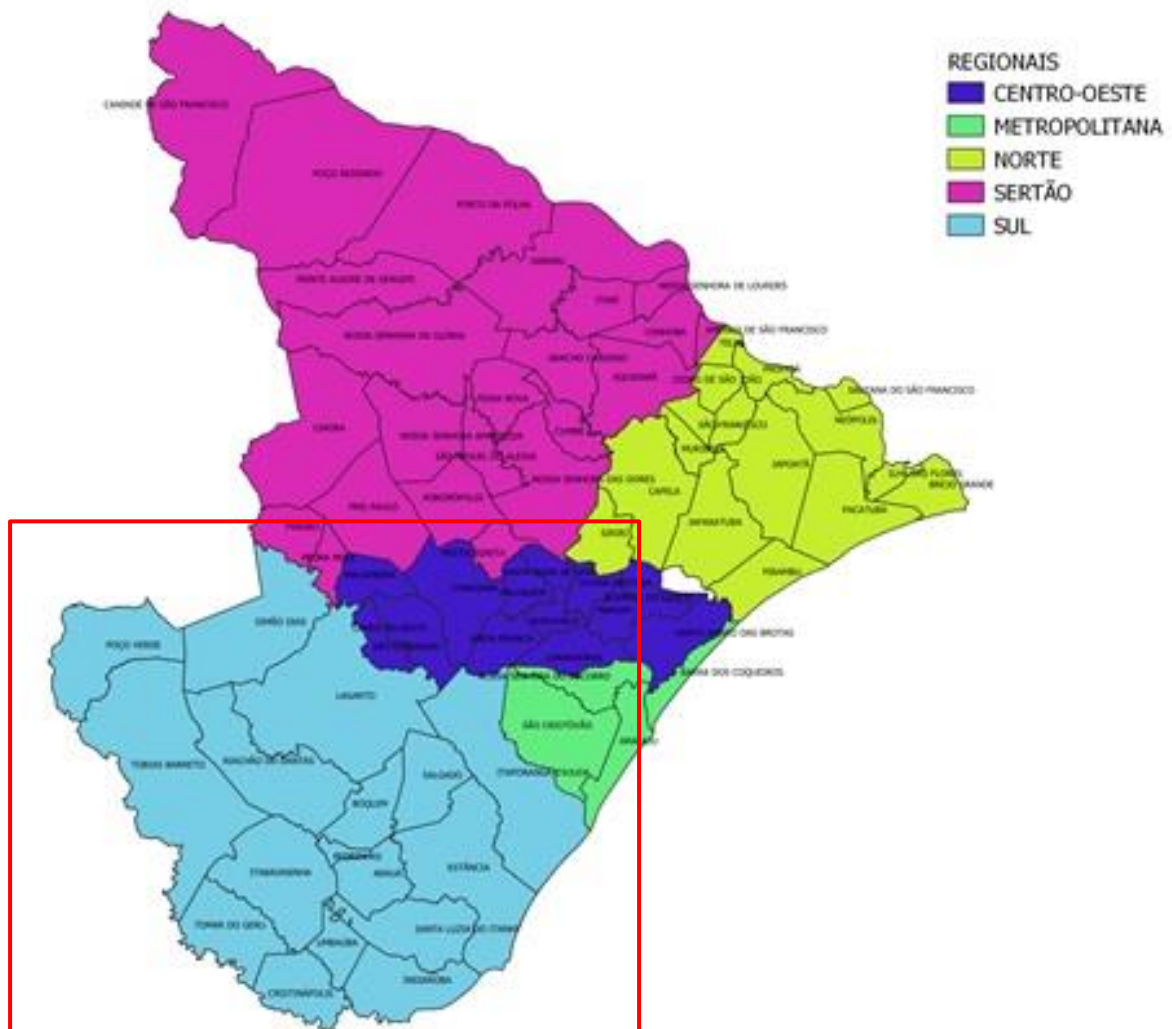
REGIONAIS
CENTRO-OESTE
METROPOLITANA
NORTE
SERTÃO
SUL

CANINDÉ DE SÃO FRANCISCO
POÇO REDONDO
PORTO DA FOLHA
MONTE ALEGRE DE SERGIPE
GARARU
ITABI
NOSSA SENHORA DE LOURDES
NOSSA SENHORA DA GLÓRIA
CANHOBA
AMPARO DE SÃO FRANCISCO
TELHA
RIACHO SANTO
AQUIDABÃ
CEDRO DE SÃO JOÃO
PROPRIÁ
BREJO GRANDE
NEÓPOLIS
FEIRA NOVA
CARIRA
NOSSA SENHORA APARECIDA
GRACHO CARDOSO
CUMBE
SÃO FRANCISCO
MALHADA DOS BOIS
JAPOATÃ
ILHA DAS FLORES
PACATUBA
CAPELA
JAPARATUBA
NOSSA SENHORA DAS DORES
RIBEIRÓPOLIS
FREI PAULO
PINHÃO
PEDRA MOLE
SIRIRI
PIRAMBU
SIMÃO DIAS
POÇO VERDE
LAGARTO
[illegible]
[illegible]
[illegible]
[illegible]
BARRA DOS COQUEIROS
SÃO CRISTÓVÃO
ARACAJU
ITAPORANGA D'AJUDA
RIACHÃO DO DANTAS
TOBIAS BARRETO
SALGADO
BOQUIM
ITABAIANINHA
ESTÂNCIA
ARAUÁ
PEDRINHAS
TOMAR DO GERU
UMBAÚBA
SANTA LUZIA DO ITANHY
CRISTINÁPOLIS
INDIAROBA